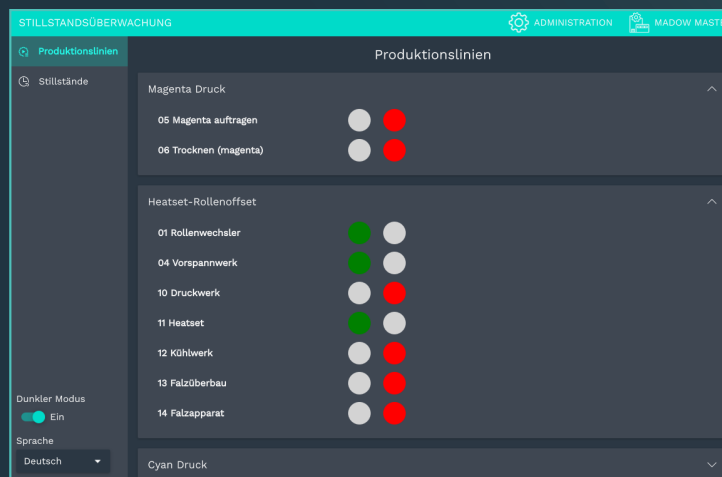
STILLSTANDSÜBERWACHUNG

ADMINISTRATION

MADOW MAST

Produktionslinien

Stillstände

Produktionslinien

Magenta Druck

05 Magenta auftragen

06 Trocknen (magenta)

Heatset-Rollenoffset

01 Rollenwechsler

04 Vorspannwerk

10 Druckwerk

11 Heatset

12 Kühlwerk

13 Falzüberbau

14 Falzapparat

Cyan Druck

Dunkler Modus

Ein

Sprache

Deutsch